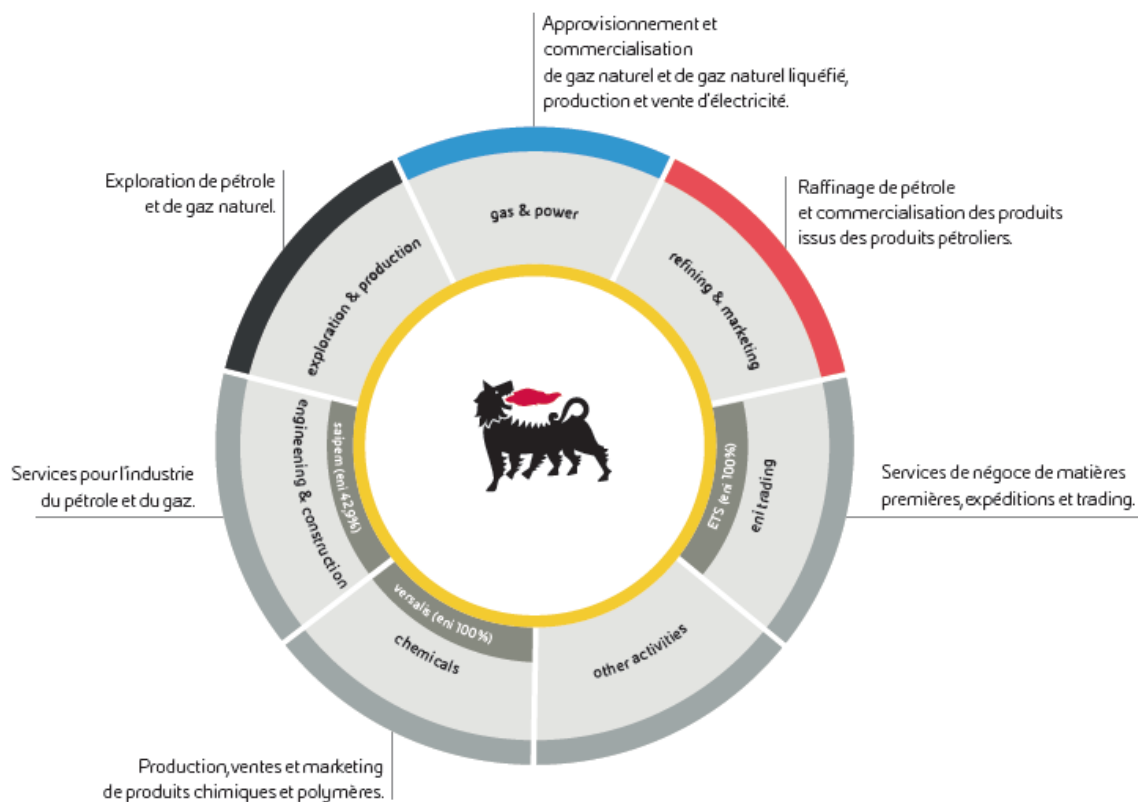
Approvisionnement et commercialisation de gaz naturel et de gaz naturel liquéfié, production et vente d'électricité.

Exploration de pétrole et de gaz naturel.

Raffinage de pétrole et commercialisation des produits issus des produits pétroliers.

gas & power

exploration & production

refining & marketing

engineering & construction

saipem (eni 42,9%)

ETS (eni 100%)

eni trading

versalis (eni 100%)

chemicals

other activities

Services pour l'industrie du pétrole et du gaz.

Services de négoce de matières premières, expéditions et trading.

Production, ventes et marketing de produits chimiques et polymères.